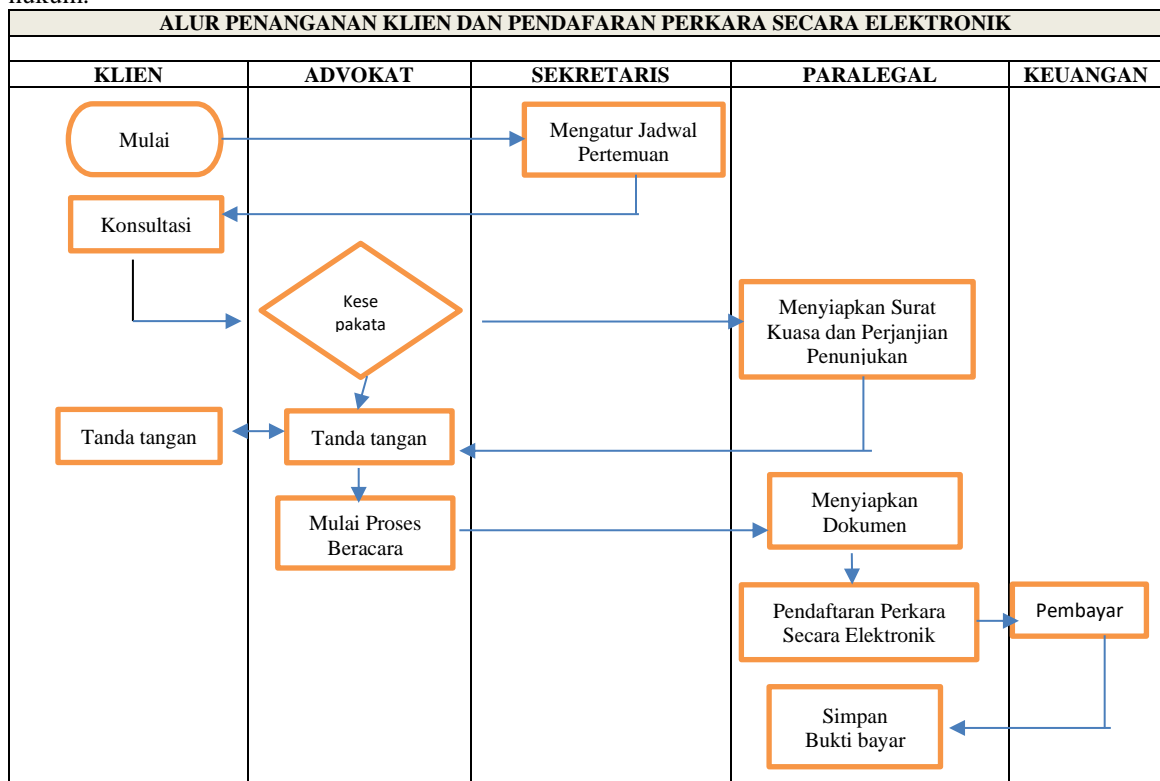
hukum.

ALUR PENANGANAN KLIEN DAN PENDAFARAN PERKARA SECARA ELEKTRONIK

| KLIEN | ADVOKAT | SEKRETARIS | PARALEGAL | KEUANGAN |
|---|---|---|---|---|

Mulai

Mengatur Jadwal Pertemuan

Konsultasi

Kese pakata

Menyiapkan Surat Kuasa dan Perjanjian Penunjukan

Tanda tangan

Tanda tangan

Mulai Proses Beracara

Menyiapkan Dokumen

Pendaftaran Perkara Secara Elektronik

Pembayar

Simpan Bukti bayar